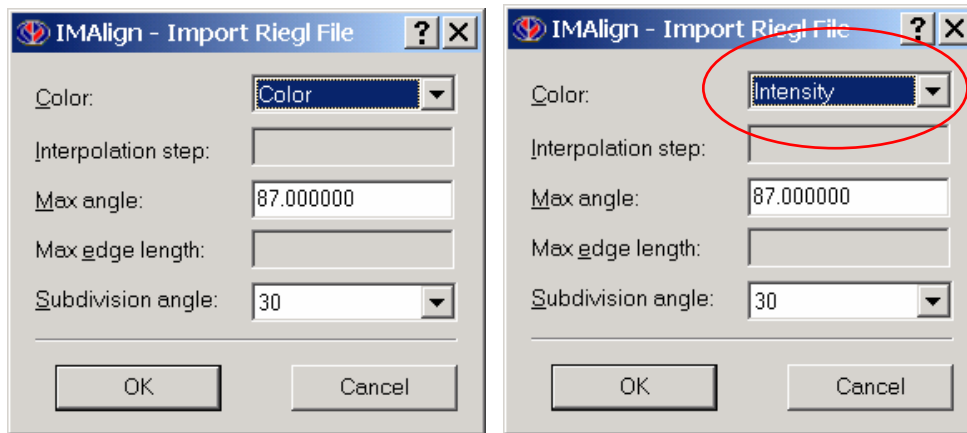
IMAlign - Import Riegl File ? X

Color: Color

Interpolation step:

Max angle: 87.000000

Max edge length:

Subdivision angle: 30

OK Cancel

IMAlign - Import Riegl File ? X

Color: Intensity

Interpolation step:

Max angle: 87.000000

Max edge length:

Subdivision angle: 30

OK Cancel